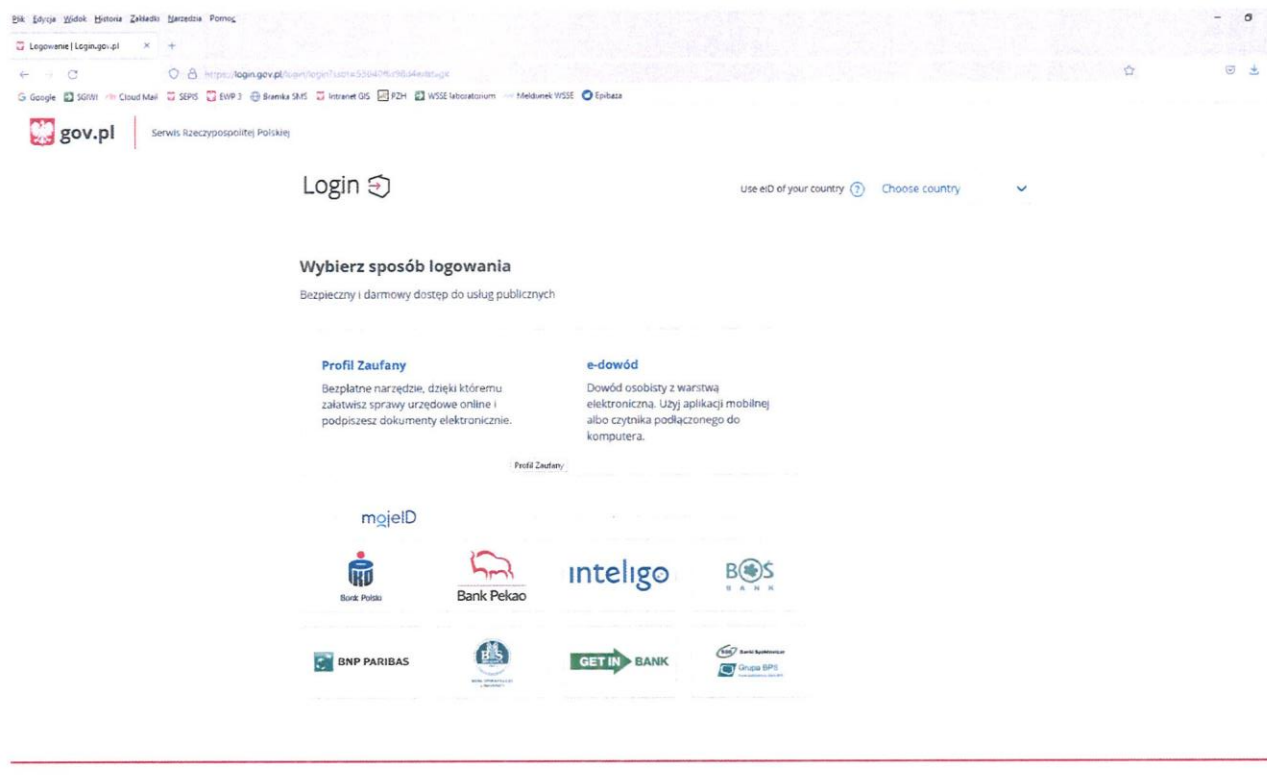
Plik Edycja Widok Historia Zakładki Narzędzia Pomoc

Logowanie | Login.gov.pl × +

https://login.gov.pl/login/login?sid=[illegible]

Google SGIWI Cloud Mail SEPIS EWP 3 Bramka SMS Intranet GIS PZH WSSE laboratorium Meldunek WSSE Epibaza

gov.pl Serwis Rzeczypospolitej Polskiej

Login

Use eID of your country ? Choose country

Wybierz sposób logowania

Bezpieczny i darmowy dostęp do usług publicznych

Profil Zaufany

Bezpłatne narzędzie, dzięki któremu załatwisz sprawy urzędowe online i podpiszesz dokumenty elektronicznie.

e-dowód

Dowód osobisty z warstwą elektroniczną. Użyj aplikacji mobilnej albo czytnika podłączonego do komputera.

Profil Zaufany

mojeID

PKO Bank Polski

Bank Pekao

inteligo

BOS BANK

BNP PARIBAS

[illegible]

GET IN BANK

Banki Spółdzielcze Grupa BPS